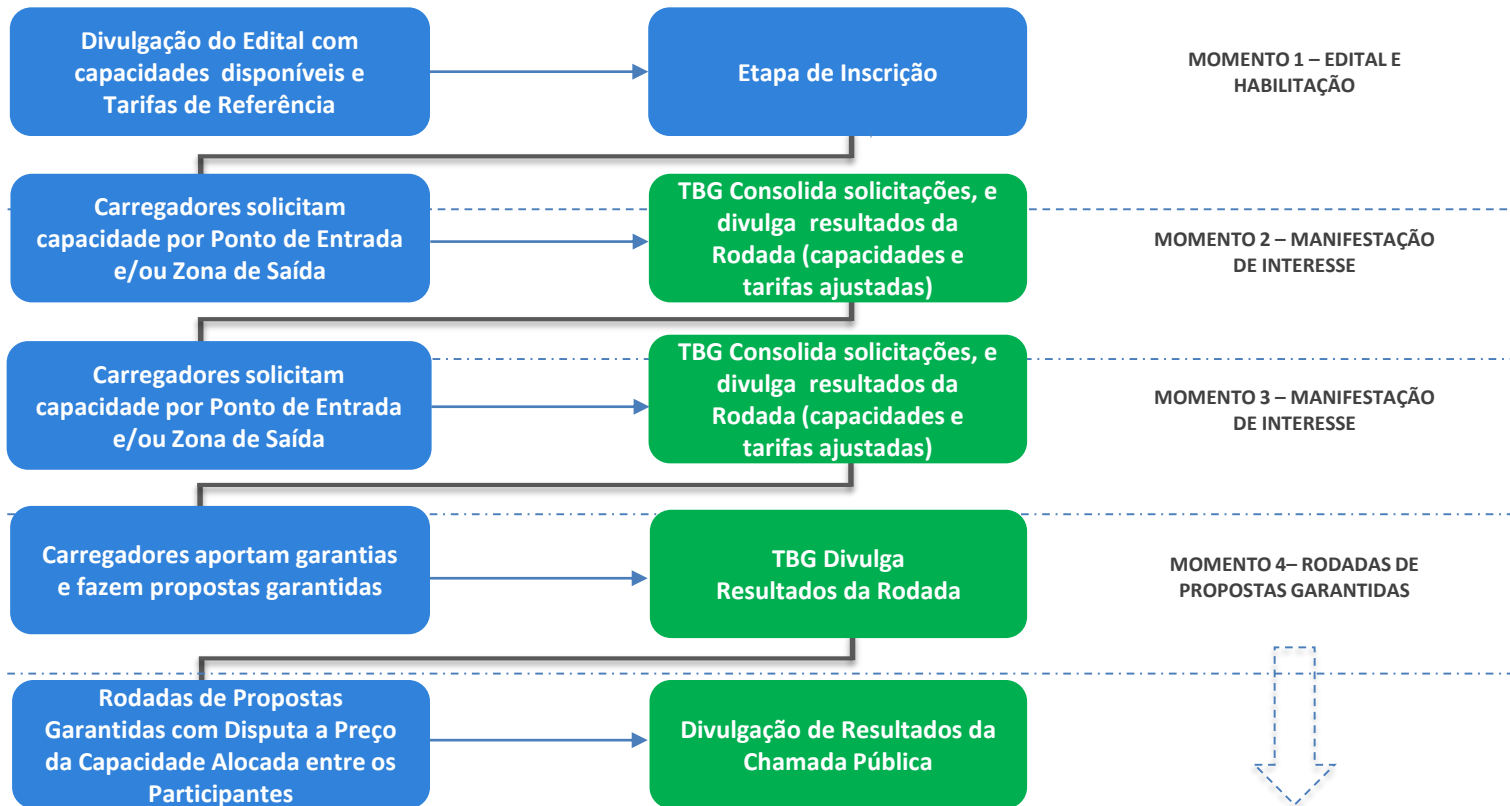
Divulgação do Edital com capacidades disponíveis e Tarifas de Referência

Etapa de Inscrição

MOMENTO 1 – EDITAL E HABILITAÇÃO

Carregadores solicitam capacidade por Ponto de Entrada e/ou Zona de Saída

TBG Consolida solicitações, e divulga resultados da Rodada (capacidades e tarifas ajustadas)

MOMENTO 2 – MANIFESTAÇÃO DE INTERESSE

Carregadores solicitam capacidade por Ponto de Entrada e/ou Zona de Saída

TBG Consolida solicitações, e divulga resultados da Rodada (capacidades e tarifas ajustadas)

MOMENTO 3 – MANIFESTAÇÃO DE INTERESSE

Carregadores aportam garantias e fazem propostas garantidas

TBG Divulga Resultados da Rodada

MOMENTO 4– RODADAS DE PROPOSTAS GARANTIDAS

Rodadas de Propostas Garantidas com Disputa a Preço da Capacidade Alocada entre os Participantes

Divulgação de Resultados da Chamada Pública